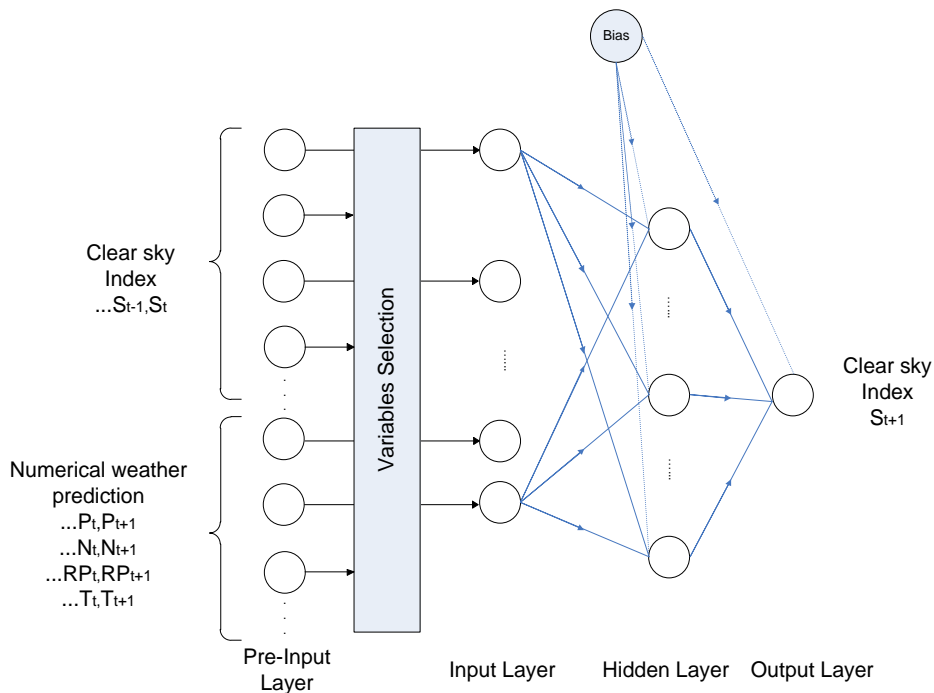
Bias

Clear sky Index $...S_{t-1},S_t$

Variables Selection

Clear sky Index $S_{t+1}$

Numerical weather prediction
$...P_t,P_{t+1}$
$...N_t,N_{t+1}$
$...RP_t,RP_{t+1}$
$...T_t,T_{t+1}$

Pre-Input Layer

Input Layer

Hidden Layer

Output Layer